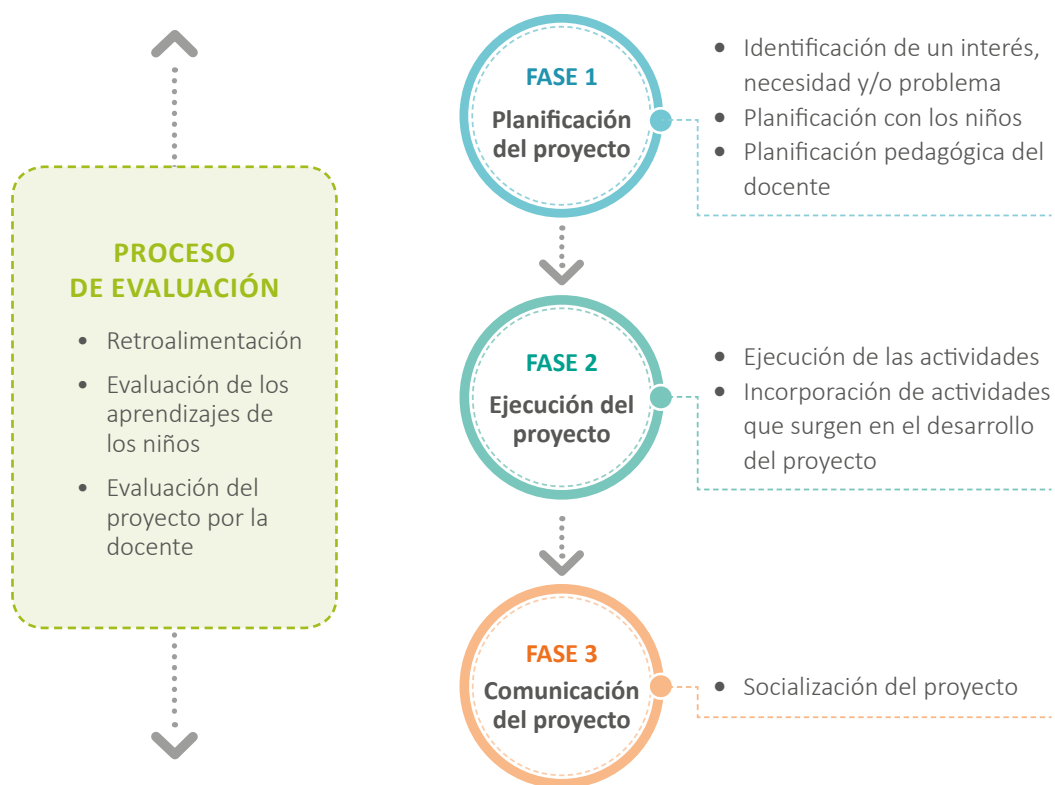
PROCESO DE EVALUACIÓN

- Retroalimentación
- Evaluación de los aprendizajes de los niños
- Evaluación del proyecto por la docente

FASE 1
Planificación del proyecto

- Identificación de un interés, necesidad y/o problema
- Planificación con los niños
- Planificación pedagógica del docente

FASE 2
Ejecución del proyecto

- Ejecución de las actividades
- Incorporación de actividades que surgen en el desarrollo del proyecto

FASE 3
Comunicación del proyecto

- Socialización del proyecto